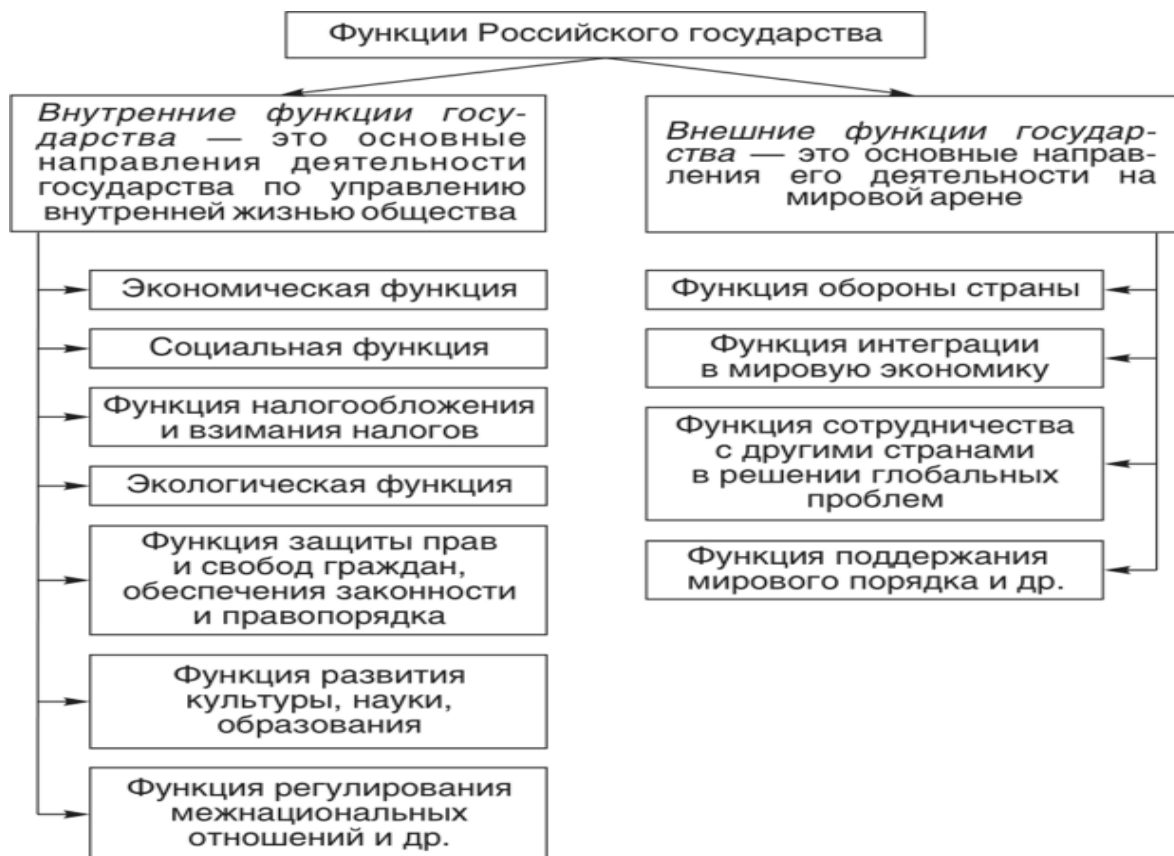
Функции Российского государства

Внутренние функции государства — это основные направления деятельности государства по управлению внутренней жизнью общества

Экономическая функция

Социальная функция

Функция налогообложения и взимания налогов

Экологическая функция

Функция защиты прав и свобод граждан, обеспечения законности и правопорядка

Функция развития культуры, науки, образования

Функция регулирования межнациональных отношений и др.

Внешние функции государства — это основные направления его деятельности на мировой арене

Функция обороны страны

Функция интеграции в мировую экономику

Функция сотрудничества с другими странами в решении глобальных проблем

Функция поддержания мирового порядка и др.